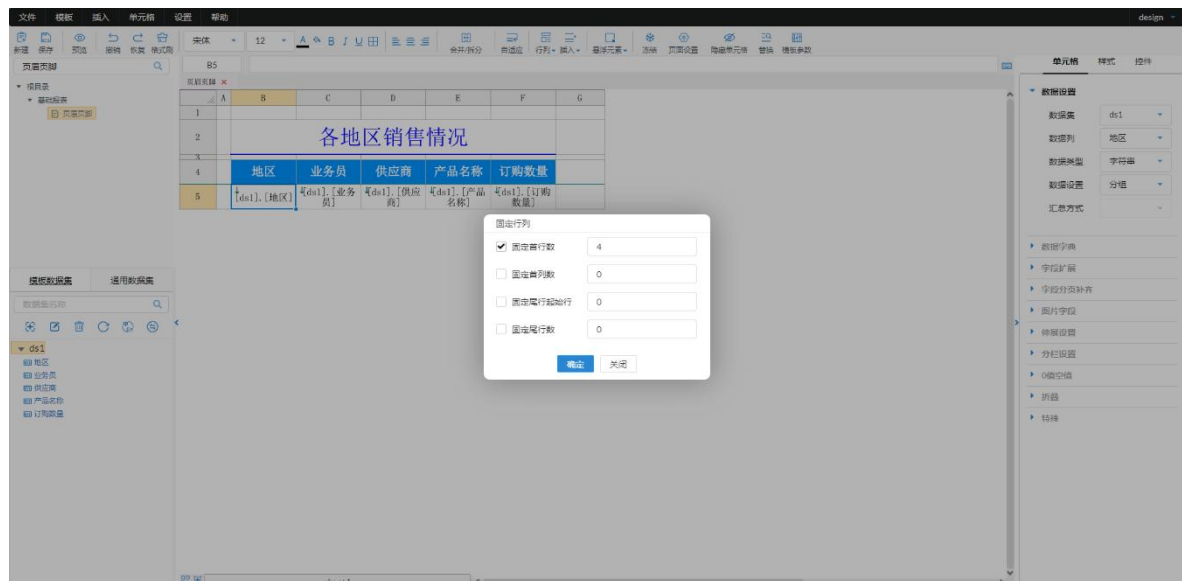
文件 模板 插入 单元格 设置 帮助 design

新建 保存 预览 撤销 恢复 格式刷 宋体 12 合并/拆分 自适应 行列 插入 悬浮元素 冻结 页面设置 隐藏单元格 替换 模板参数

页眉页脚

▾ 根目录
▾ 基础报表
页眉页脚

B5

页眉页脚 ×

| | A | B | C | D | E | F | G |
|---|---|---|---|---|---|---|---|
| 1 | | | | | | | |
| 2 | | 各地区销售情况 | | | | | |
| 3 | | | | | | | |
| 4 | | 地区 | 业务员 | 供应商 | 产品名称 | 订购数量 | |
| 5 | | [ds1].[地区] | [ds1].[业务员] | [ds1].[供应商] | [ds1].[产品名称] | [ds1].[订购数量] | |

模板数据集 通用数据集

数据集名称

▾ ds1
地区
业务员
供应商
产品名称
订购数量

固定行列

✔ 固定首行数 4
固定首列数 0
固定尾行起始行 0
固定尾行数 0

确定 关闭

单元格 样式 控件

▾ 数据设置
数据集 ds1
数据列 地区
数据类型 字符串
数据设置 分组
汇总方式

▸ 数据字典
▸ 字段扩展
▸ 字段分页补齐
▸ 图片字段
▸ 伸展设置
▸ 分栏设置
▸ 0值空值
▸ 折叠
▸ 特殊